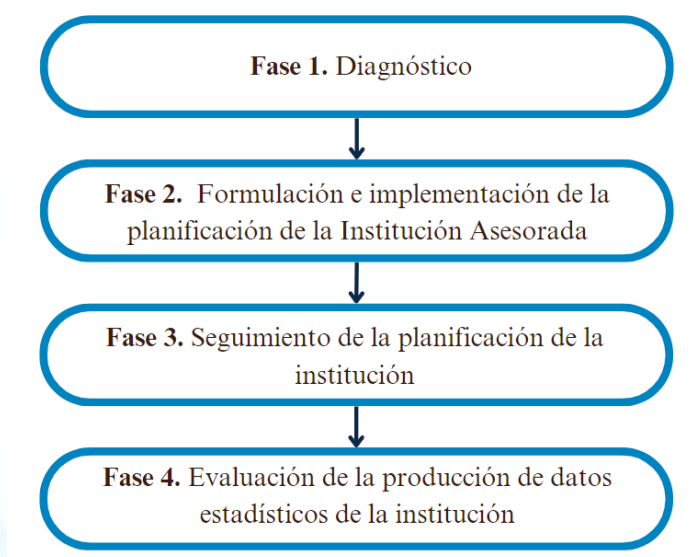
**Fase 1.** Diagnóstico

**Fase 2.** Formulación e implementación de la planificación de la Institución Asesorada

**Fase 3.** Seguimiento de la planificación de la institución

**Fase 4.** Evaluación de la producción de datos estadísticos de la institución